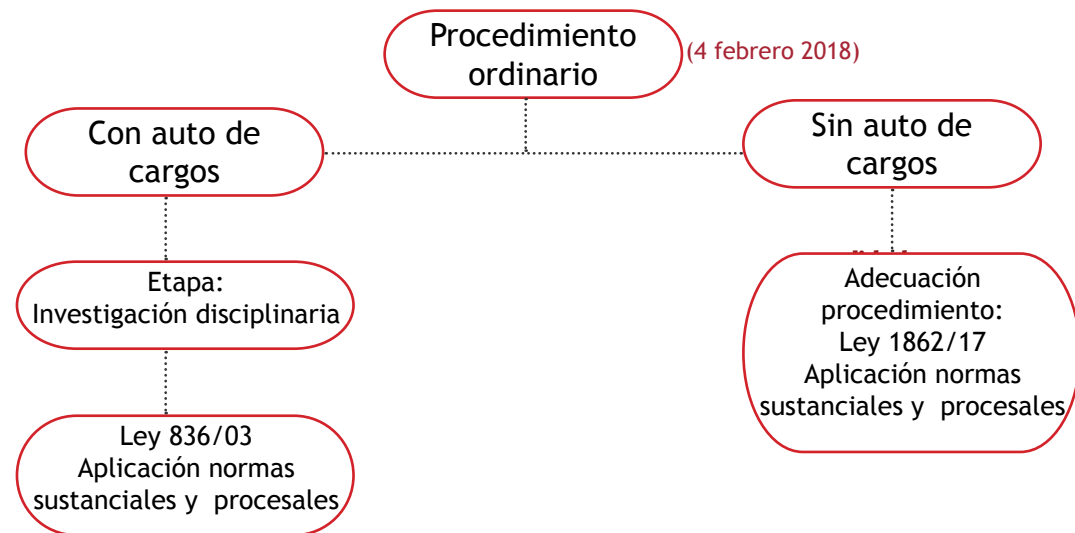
Procedimiento ordinario

(4 febrero 2018)

Con auto de cargos

Sin auto de cargos

Etapa: Investigación disciplinaria

Ley 836/03 Aplicación normas sustanciales y procesales

Adecuación procedimiento: Ley 1862/17 Aplicación normas sustanciales y procesales